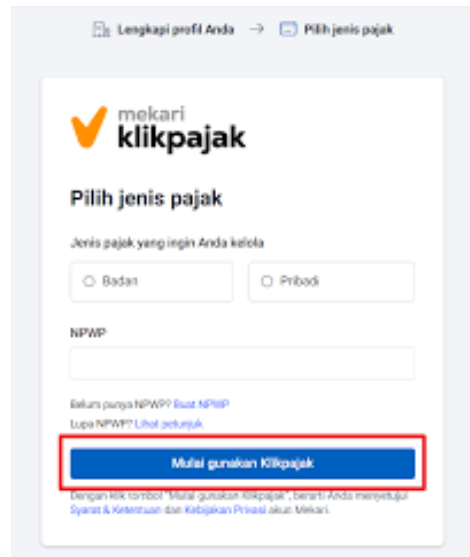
Lengkapi profil Anda → Pilih jenis pajak

mekari
klikpajak

Pilih jenis pajak

Jenis pajak yang ingin Anda kelola

Badan

Pribadi

NPWP

Belum punya NPWP? Buat NPWP

Lupa NPWP? Lihat petunjuk

Mulai gunakan Klikpajak

Dengan klik tombol "Mulai gunakan Klikpajak", berarti Anda menyetujui Syarat & Ketentuan dan Kebijakan Privasi akun Mekari.